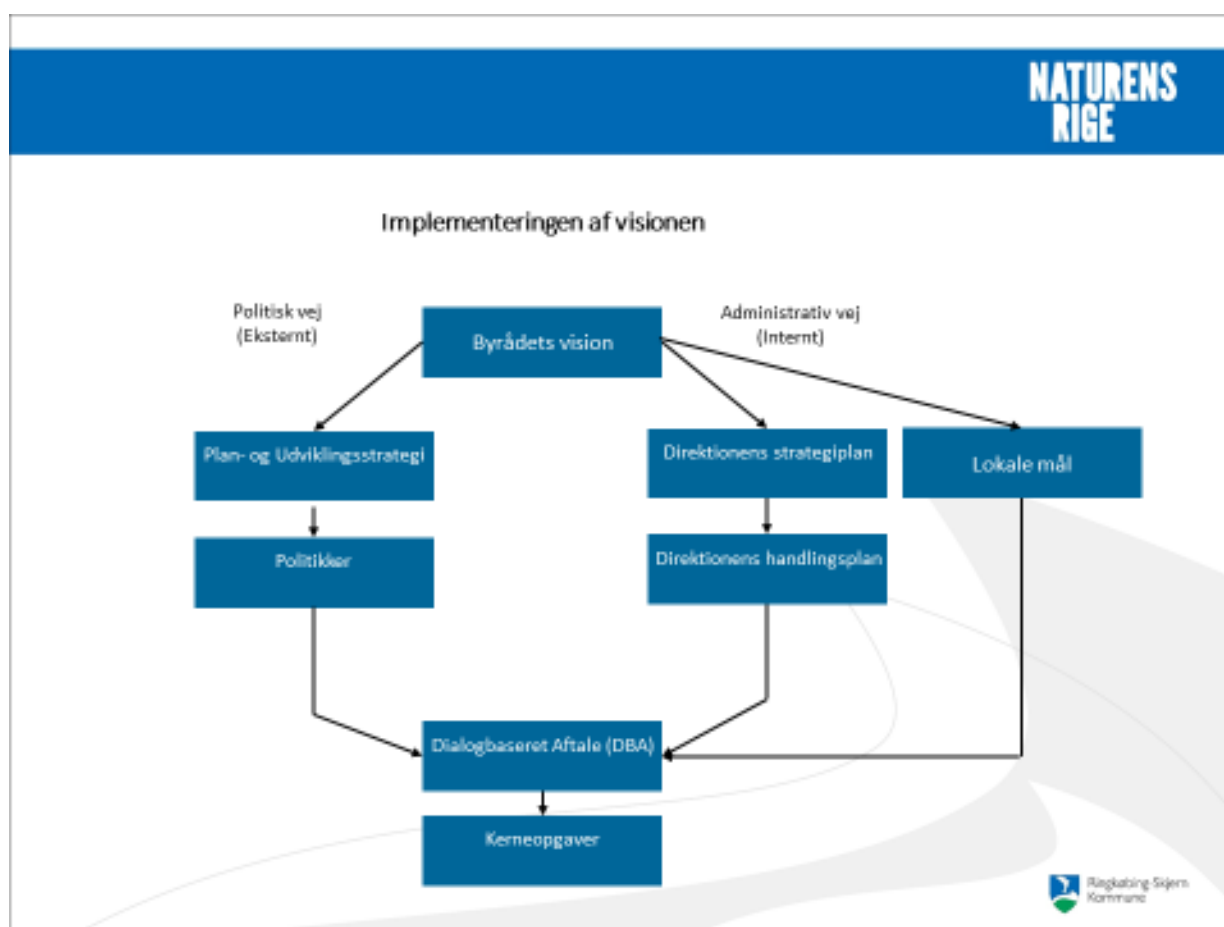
NATURENS RIGE

Implementeringen af visionen

Politisk vej
(Eksternt)

Byrådets vision

Administrativ vej
(Internt)

Plan- og Udviklingsstrategi

Direktionens strategiplan

Lokale mål

Politikker

Direktionens handlingsplan

Dialogbaseret Aftale (DBA)

Kerneopgaver

Ringkøbing-Skjern Kommune